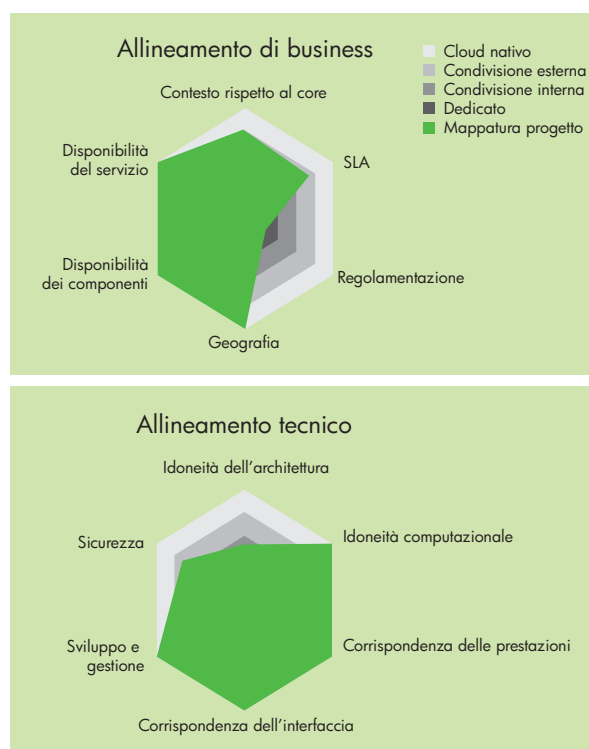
Allineamento di business

Cloud nativo
Condivisione esterna
Condivisione interna
Dedicato
Mappatura progetto

Contesto rispetto al core
SLA
Regolamentazione
Geografia
Disponibilità dei componenti
Disponibilità del servizio

Allineamento tecnico

Idoneità dell'architettura
Idoneità computazionale
Corrispondenza delle prestazioni
Corrispondenza dell'interfaccia
Sviluppo e gestione
Sicurezza